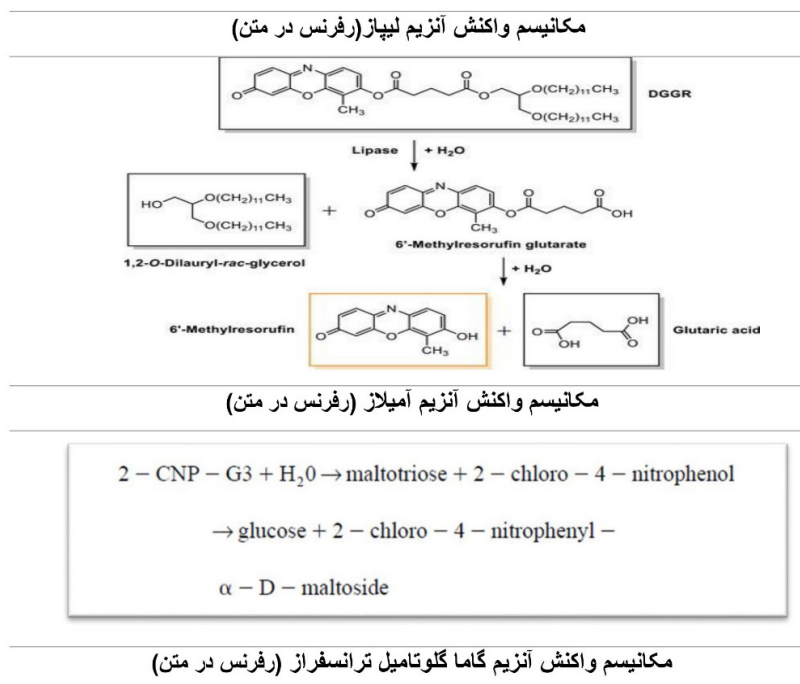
مکانیسم واکنش آنزیم لیپاز(رفرنس در متن)

O, N, O, $CH_3$, O, O, $O(CH_2)_{11}CH_3$, $O(CH_2)_{11}CH_3$ DGGR

Lipase + $H_2O$

HO $O(CH_2)_{11}CH_3$ $O(CH_2)_{11}CH_3$ + O N O $CH_3$ O O OH

1,2-O-Dilauryl-rac-glycerol

6'-Methylresorufin glutarate

+ $H_2O$

6'-Methylresorufin O N O $CH_3$ OH + O OH OH O Glutaric acid

مکانیسم واکنش آنزیم آمیلاز (رفرنس در متن)

$2-\text{CNP}-\text{G3}+\text{H}_20 \rightarrow \text{maltotriose}+2-\text{chloro}-4-\text{nitrophenol}$

$\rightarrow \text{glucose}+2-\text{chloro}-4-\text{nitrophenyl}-$

$\alpha-\text{D}-\text{maltoside}$

مکانیسم واکنش آنزیم گاما گلوتامیل ترانسفراز (رفرنس در متن)